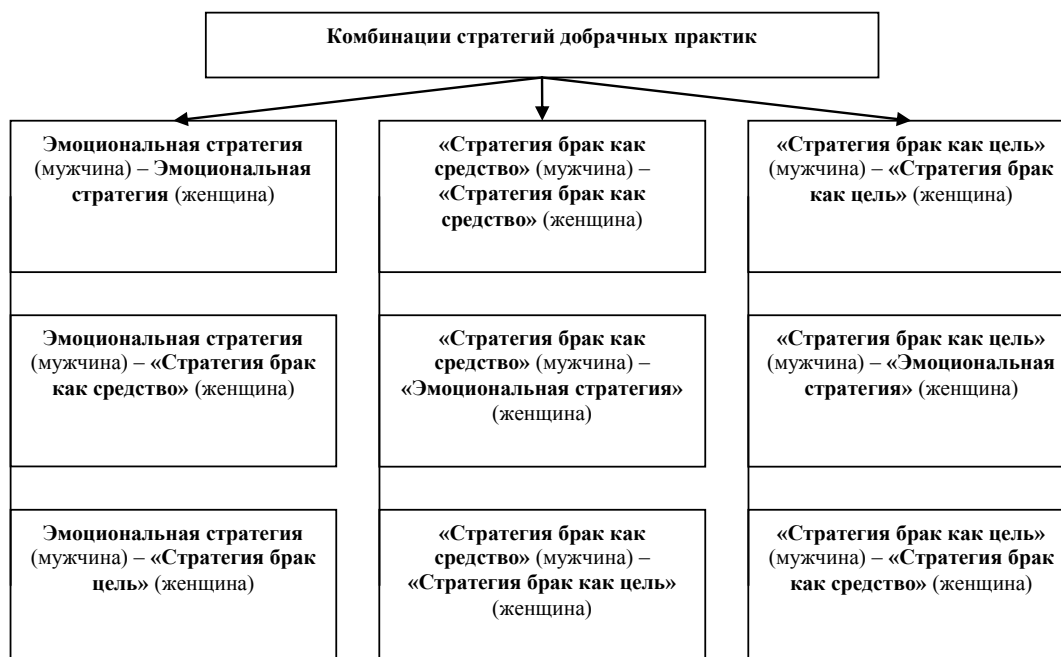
Комбинации стратегий добрачных практик

Эмоциональная стратегия (мужчина) – Эмоциональная стратегия (женщина)

Эмоциональная стратегия (мужчина) – «Стратегия брак как средство» (женщина)

Эмоциональная стратегия (мужчина) – «Стратегия брак цель» (женщина)

«Стратегия брак как средство» (мужчина) – «Стратегия брак как средство» (женщина)

«Стратегия брак как средство» (мужчина) – «Эмоциональная стратегия» (женщина)

«Стратегия брак как средство» (мужчина) – «Стратегия брак как цель» (женщина)

«Стратегия брак как цель» (мужчина) – «Стратегия брак как цель» (женщина)

«Стратегия брак как цель» (мужчина) – «Эмоциональная стратегия» (женщина)

«Стратегия брак как цель» (мужчина) – «Стратегия брак как средство» (женщина)